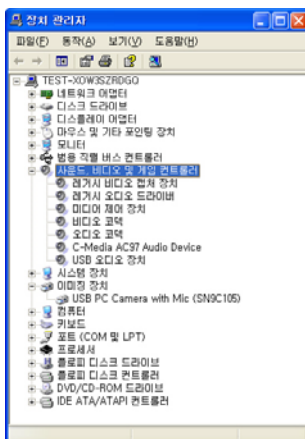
장치 관리자

파일(F) 동작(A) 보기(V) 도움말(H)

TEST-XDW3SZRDGQ
네트워크 어댑터
디스크 드라이브
디스플레이 어댑터
마우스 및 기타 포인팅 장치
모니터
범용 직렬 버스 컨트롤러
사운드, 비디오 및 게임 컨트롤러
레거시 비디오 캡처 장치
레거시 오디오 드라이버
미디어 제어 장치
비디오 코덱
오디오 코덱
C-Media AC97 Audio Device
USB 오디오 장치
시스템 장치
이미징 장치
USB PC Camera with Mic (SN9C105)
컴퓨터
키보드
포트 (COM 및 LPT)
프로세서
플로피 디스크 드라이브
플로피 디스크 컨트롤러
DVD/CD-ROM 드라이브
IDE ATA/ATAPI 컨트롤러